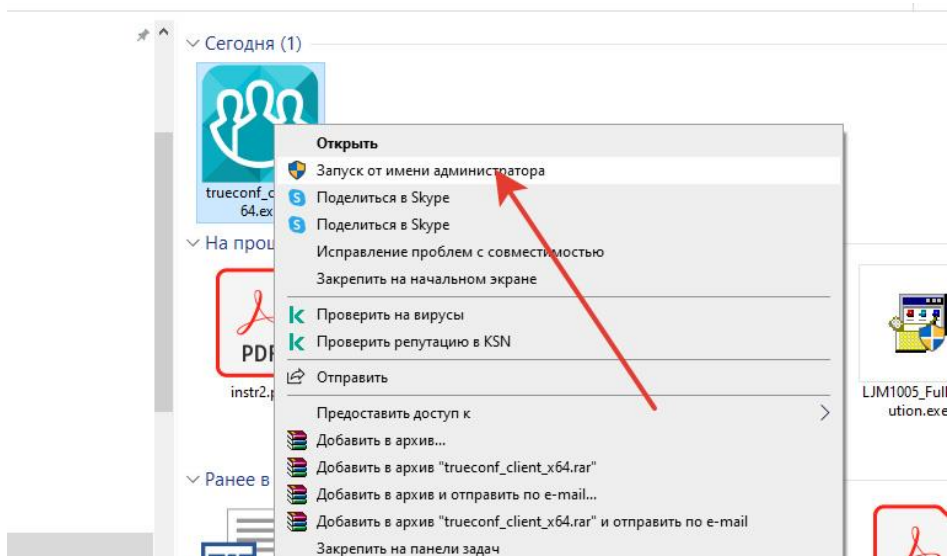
Сегодня (1)

trueconf_c
64.ex

На проц

PDF

instr2.p

Ранее в

Открыть
Запуск от имени администратора
Поделиться в Skype
Поделиться в Skype
Исправление проблем с совместимостью
Закрепить на начальном экране
Проверить на вирусы
Проверить репутацию в KSN
Отправить
Предоставить доступ к
Добавить в архив...
Добавить в архив "trueconf_client_x64.rar"
Добавить в архив и отправить по e-mail...
Добавить в архив "trueconf_client_x64.rar" и отправить по e-mail
Закрепить на панели задач

LJM1005_Full
ution.exe